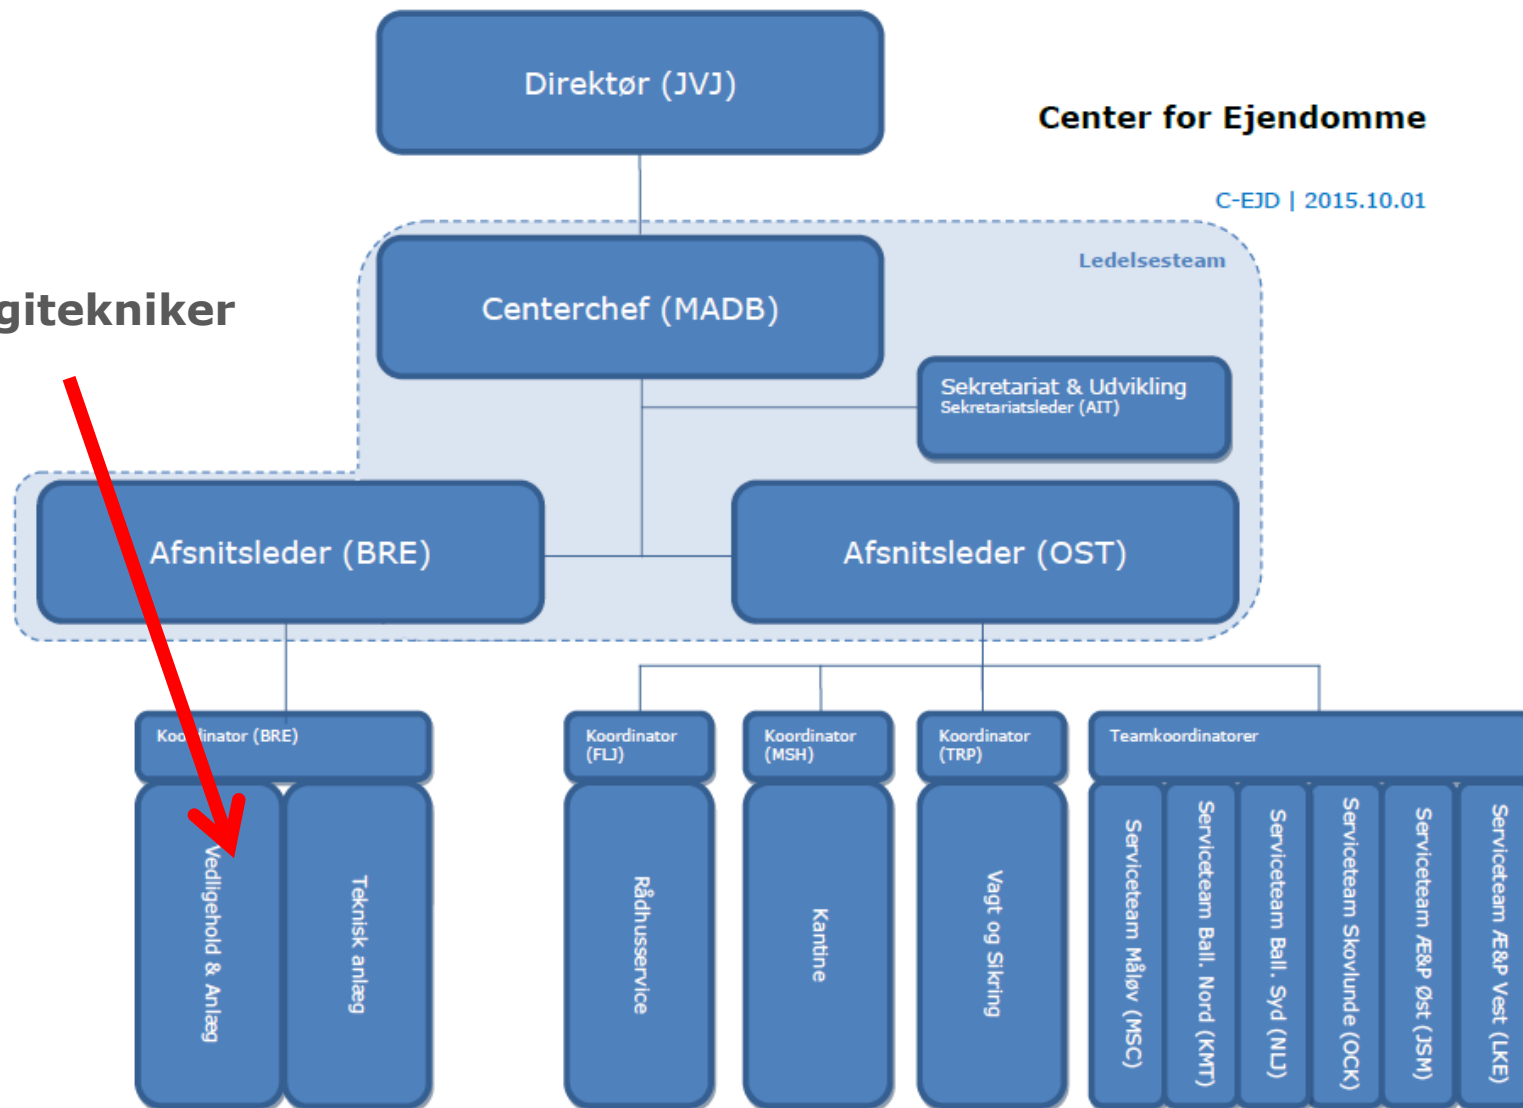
Direktør (JVJ)

Center for Ejendomme

C-EJD | 2015.10.01

Ledelsesteam

giteknikker

Centerchef (MADB)

Sekretariat & Udvikling
Sekretariatsleder (AIT)

Afsnitsleder (BRE)

Afsnitsleder (OST)

Koo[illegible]inator (BRE)

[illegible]edligehold & Anlæg

Teknisk anlæg

Koordinator (FLJ)

Rådhusservice

Koordinator (MSH)

Kantine

Koordinator (TRP)

Vagt og Sikring

Teamkoordinatorer

Serviceteam Måløv (MSC)

Serviceteam Ball. Nord (KMT)

Serviceteam Ball. Syd (NLJ)

Serviceteam Skovlunde (OCK)

Serviceteam Æ&P Øst (JSM)

Serviceteam Æ&P Vest (LKE)